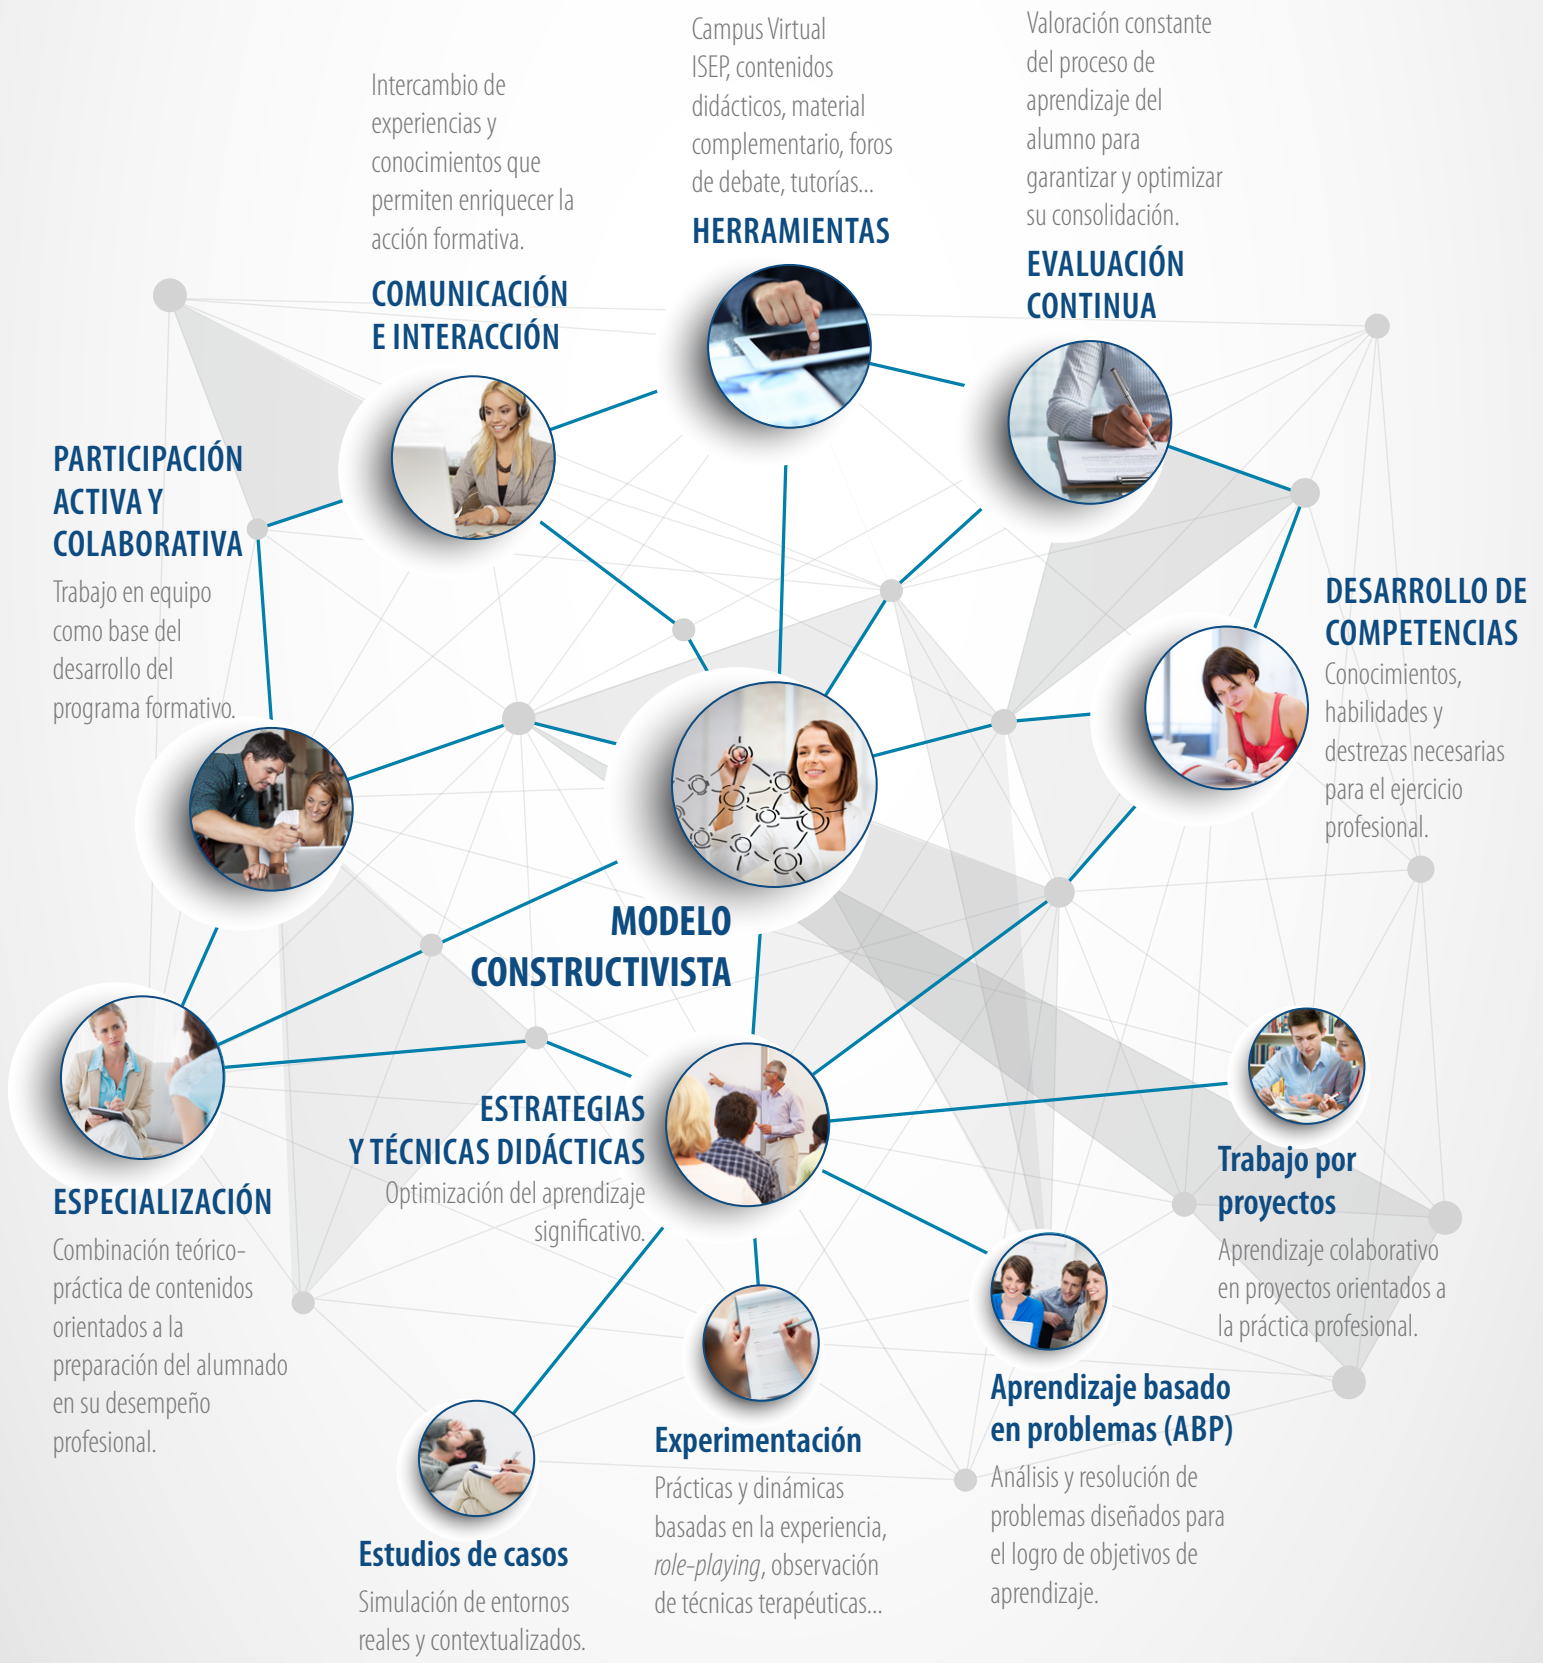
Intercambio de experiencias y conocimientos que permiten enriquecer la acción formativa.

COMUNICACIÓN E INTERACCIÓN

Campus Virtual ISEP, contenidos didácticos, material complementario, foros de debate, tutorías...

HERRAMIENTAS

Valoración constante del proceso de aprendizaje del alumno para garantizar y optimizar su consolidación.

EVALUACIÓN CONTINUA

PARTICIPACIÓN ACTIVA Y COLABORATIVA

Trabajo en equipo como base del desarrollo del programa formativo.

DESARROLLO DE COMPETENCIAS

Conocimientos, habilidades y destrezas necesarias para el ejercicio profesional.

MODELO CONSTRUCTIVISTA

ESTRATEGIAS Y TÉCNICAS DIDÁCTICAS

Optimización del aprendizaje significativo.

ESPECIALIZACIÓN

Combinación teórico-práctica de contenidos orientados a la preparación del alumnado en su desempeño profesional.

Trabajo por proyectos

Aprendizaje colaborativo en proyectos orientados a la práctica profesional.

Aprendizaje basado en problemas (ABP)

Análisis y resolución de problemas diseñados para el logro de objetivos de aprendizaje.

Experimentación

Prácticas y dinámicas basadas en la experiencia, role-playing, observación de técnicas terapéuticas...

Estudios de casos

Simulación de entornos reales y contextualizados.